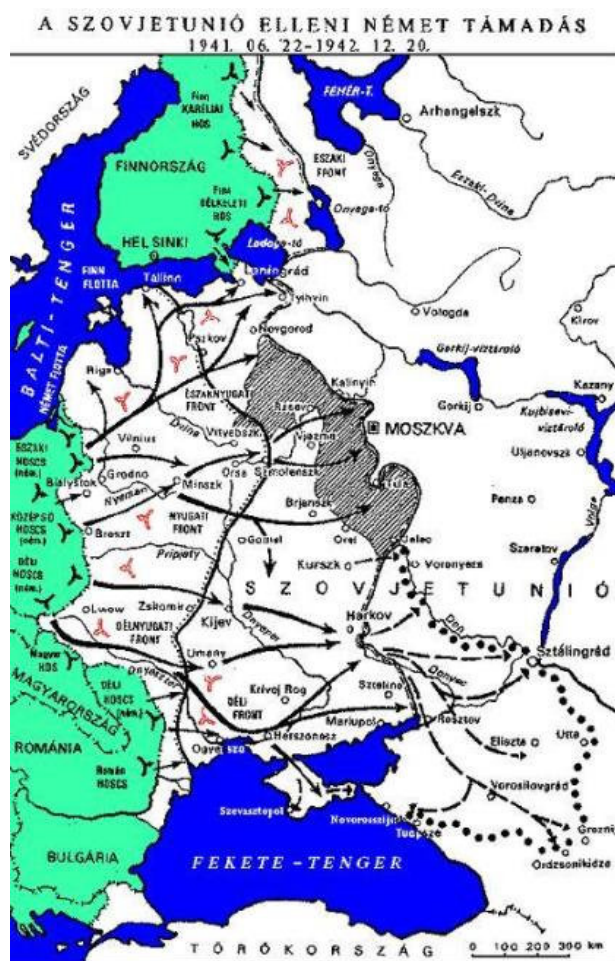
A SZOVJETUNIÓ ELLENI NÉMET TÁMADÁS
1941. 06. 22–1942. 12. 20.

SVÉDORSZÁG
FINN KARÉLIAI HDS
FINNORSZÁG
FINN DÉLKELETI HDS
HELSINKI
FEHÉR-T.
Arhangelszk
ÉSZAKI FRONT
Onyega
Északi-Dvina
Onyega-tó
Ladoga-tó
Tallinn
FINN FLOTTA
Leningrád
Tyihvin
BALTI-TENGER
NÉMET FLOTTA
Riga
Pszkov
Novgorod
Vologda
Kirov
Gorkij-víztároló
Kalinyin
ÉSZAKNYUGATI FRONT
Gorkij
Kazany
Kujbisevi-víztároló
Rzsev
Vilnius
Dvina
Vityebszk
Vjazma
MOSZKVA
ÉSZAKI HDSCS
Grodno
Orsa
Szmolenszk
Tula
Uljanovszk
Bialystok
Nyeman
Minszk
Brjanszk
KÖZÉPSŐ HDSCS
Breszt
NYUGATI FRONT
Penza
Gomel
Orel
Jelec
DÉLI HDSCS
Pripjaty
Kurszk
Voronyezs
Szaratov
Volga
SZOVJETUNIÓ
Lwow
Zsitomir
Kijev
Harkov
Don
DÉLNYUGATI FRONT
Dnyeper
Magyar HDS
Umany
Donyec
Sztálingrád
MAGYARORSZÁG
Dnyeszter
DÉLI HDSCS
Krivoj Rog
DÉLI FRONT
Szталino
ROMÁNIA
Mariupol
Rosztov
Román HDSCS
Herszonesz
Odessza
Eliszta
Utta
Vorosilovgrád
Szevasztopol
Novorosszijszk
Tuapsze
Groznij
Ordzsonikidze
BULGÁRIA
FEKETE-TENGER
TÖRÖKORSZÁG
0 100 200 300 km